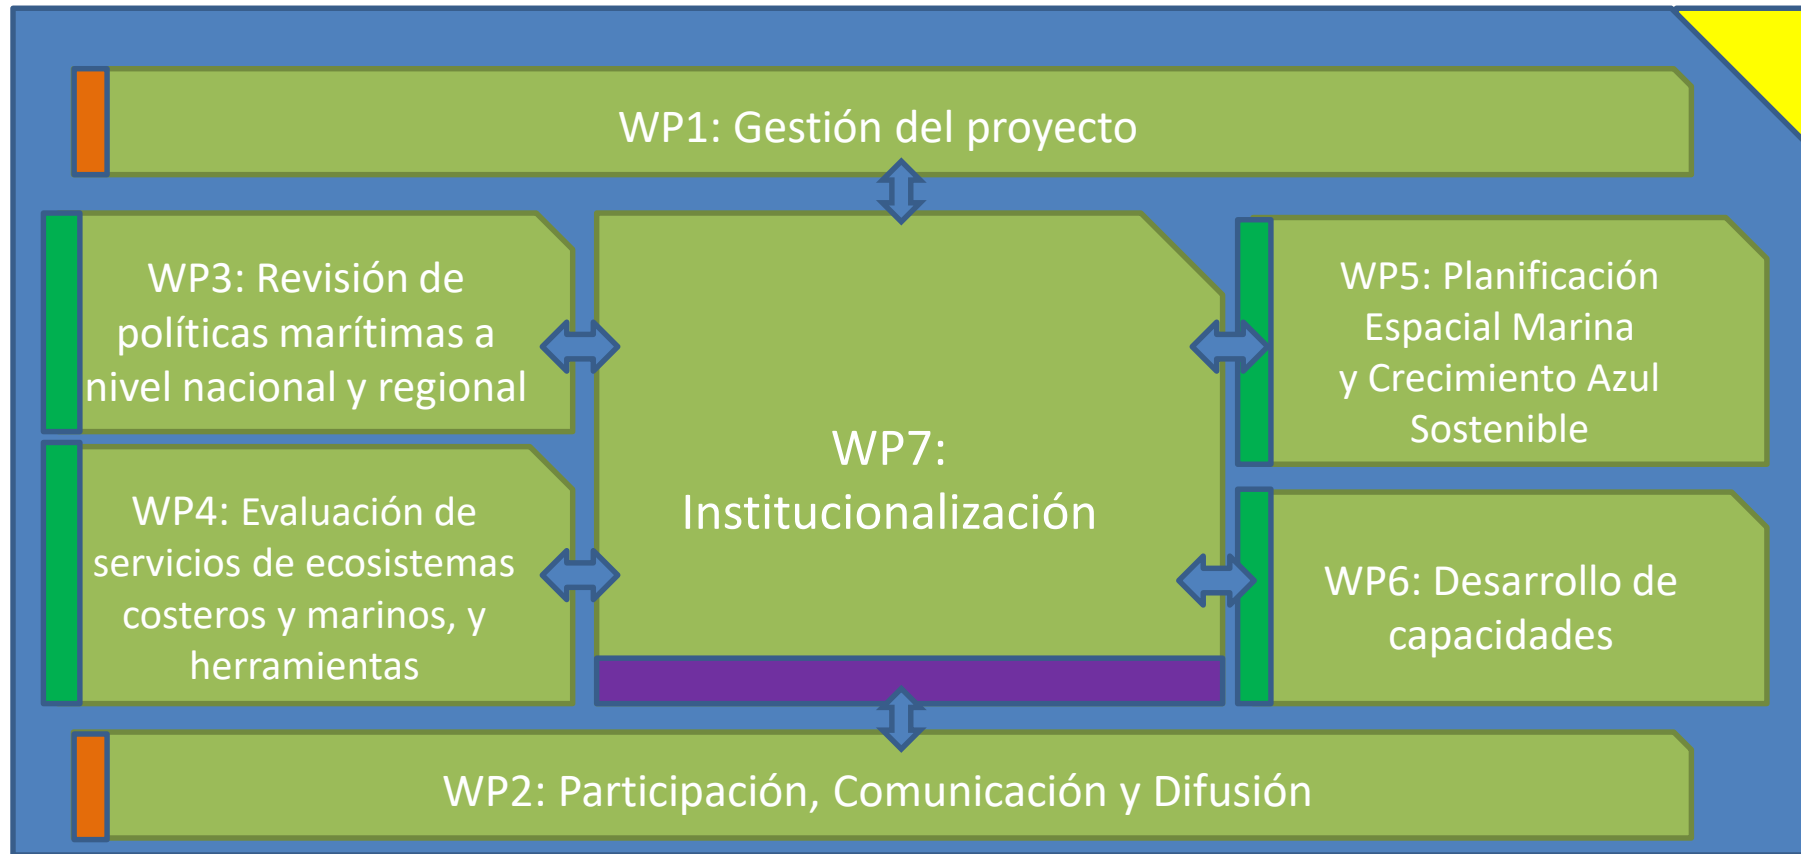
WP1: Gestión del proyecto

WP3: Revisión de políticas marítimas a nivel nacional y regional

WP4: Evaluación de servicios de ecosistemas costeros y marinos, y herramientas

WP7: Institucionalización

WP5: Planificación Espacial Marina y Crecimiento Azul Sostenible

WP6: Desarrollo de capacidades

WP2: Participación, Comunicación y Difusión